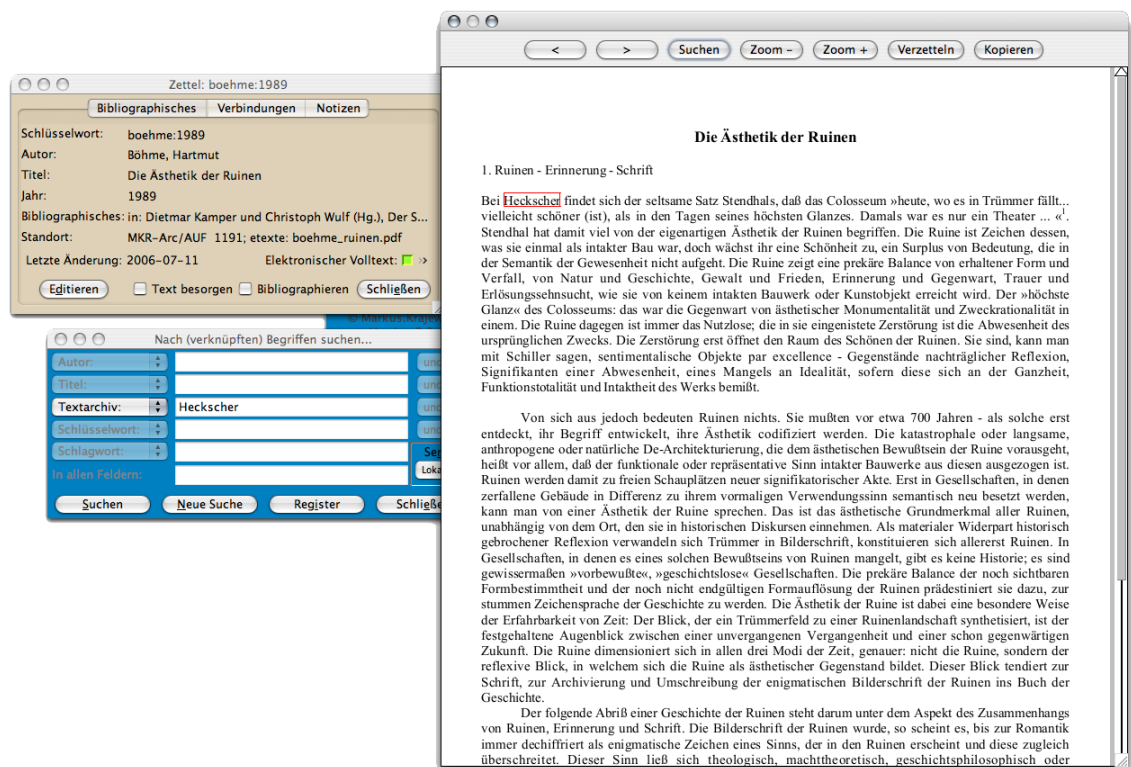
Zettel: boehme:1989

Bibliographisches | Verbindungen | Notizen

Schlüsselwort: boehme:1989
Autor: Böhme, Hartmut
Titel: Die Ästhetik der Ruinen
Jahr: 1989
Bibliographisches: in: Dietmar Kamper und Christoph Wulf (Hg.), Der S...
Standort: MKR-Arc/AUF 1191; etexte: boehme_ruinen.pdf
Letzte Änderung: 2006-07-11
Elektronischer Volltext:

Editieren | Text besorgen | Bibliographieren | Schließen

Nach (verknüpften) Begriffen suchen...

Autor:
Titel:
Textarchiv: Heckscher
Schlüsselwort:
Schlagwort:
In allen Feldern:

Suchen | Neue Suche | Register | Schließ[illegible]

< | > | Suchen | Zoom – | Zoom + | Verzetteln | Kopieren

Die Ästhetik der Ruinen

1. Ruinen - Erinnerung - Schrift

Bei Heckscher findet sich der seltsame Satz Stendhals, daß das Colosseum »heute, wo es in Trümmer fällt... vielleicht schöner (ist), als in den Tagen seines höchsten Glanzes. Damals war es nur ein Theater ... «$^1$. Stendhal hat damit viel von der eigenartigen Ästhetik der Ruinen begriffen. Die Ruine ist Zeichen dessen, was sie einmal als intakter Bau war, doch wächst ihr eine Schönheit zu, ein Surplus von Bedeutung, die in der Semantik der Gewesenheit nicht aufgeht. Die Ruine zeigt eine prekäre Balance von erhaltener Form und Verfall, von Natur und Geschichte, Gewalt und Frieden, Erinnerung und Gegenwart, Trauer und Erlösungssehnsucht, wie sie von keinem intakten Bau- werk oder Kunstobjekt erreicht wird. Der »höchste Glanz« des Colosseums: das war die Gegenwart von ästhetischer Monumentalität und Zweckrationalität in einem. Die Ruine dagegen ist immer das Nutzlose; die in sie eingenistete Zerstörung ist die Abwesenheit des ursprünglichen Zwecks. Die Zerstörung erst öffnet den Raum des Schönen der Ruinen. Sie sind, kann man mit Schiller sagen, sentimentalische Objekte par excellence - Gegenstände nachträglicher Reflexion, Signifikanten einer Abwesenheit, eines Mangels an Idealität, sofern diese sich an der Ganzheit, Funktionstotalität und Intaktheit des Werks bemißt.

Von sich aus jedoch bedeuten Ruinen nichts. Sie mußten vor etwa 700 Jahren - als solche erst entdeckt, ihr Begriff entwickelt, ihre Ästhetik codifiziert werden. Die katastrophale oder langsame, anthropogene oder natürliche De-Architekturierung, die dem ästhetischen Bewußtsein der Ruine vorausgeht, heißt vor allem, daß der funktionale oder repräsentative Sinn intakter Bauwerke aus diesen ausgezogen ist. Ruinen werden damit zu freien Schauplätzen neuer signifikatorischer Akte. Erst in Gesellschaften, in denen zerfallene Gebäude in Differenz zu ihrem vormaligen Verwendungssinn semantisch neu besetzt werden, kann man von einer Ästhetik der Ruine sprechen. Das ist das ästhetische Grundmerkmal aller Ruinen, unabhängig von dem Ort, den sie in historischen Diskursen einnehmen. Als materialer Widerpart historisch gebrochener Reflexion verwandeln sich Trümmer in Bilderschrift, konstituieren sich allererst Ruinen. In Gesellschaften, in denen es eines solchen Bewußtseins von Ruinen mangelt, gibt es keine Historie; es sind gewissermaßen »vorbewußte«, »geschichtslose« Gesellschaften. Die prekäre Balance der noch sichtbaren Formbestimmtheit und der noch nicht endgültigen Formauflösung der Ruinen prädestiniert sie dazu, zur stummen Zeichensprache der Geschichte zu werden. Die Ästhetik der Ruine ist dabei eine besondere Weise der Erfahrbarkeit von Zeit: Der Blick, der ein Trümmerfeld zu einer Ruinenlandschaft synthetisiert, ist der festgehaltene Augenblick zwischen einer unvergangenen Vergangenheit und einer schon gegenwärtigen Zukunft. Die Ruine dimensioniert sich in allen drei Modi der Zeit, genauer: nicht die Ruine, sondern der reflexive Blick, in welchem sich die Ruine als ästhetischer Gegenstand bildet. Dieser Blick tendiert zur Schrift, zur Archivierung und Umschreibung der enigmatischen Bilderschrift der Ruinen ins Buch der Geschichte.

Der folgende Abriß einer Geschichte der Ruinen steht darum unter dem Aspekt des Zusammenhangs von Ruinen, Erinnerung und Schrift. Die Bilderschrift der Ruinen wurde, so scheint es, bis zur Romantik immer dechiffriert als enigmatische Zeichen eines Sinns, der in den Ruinen erscheint und diese zugleich überschreitet. Dieser Sinn ließ sich theologisch, machttheoretisch, geschichtsphilosophisch oder